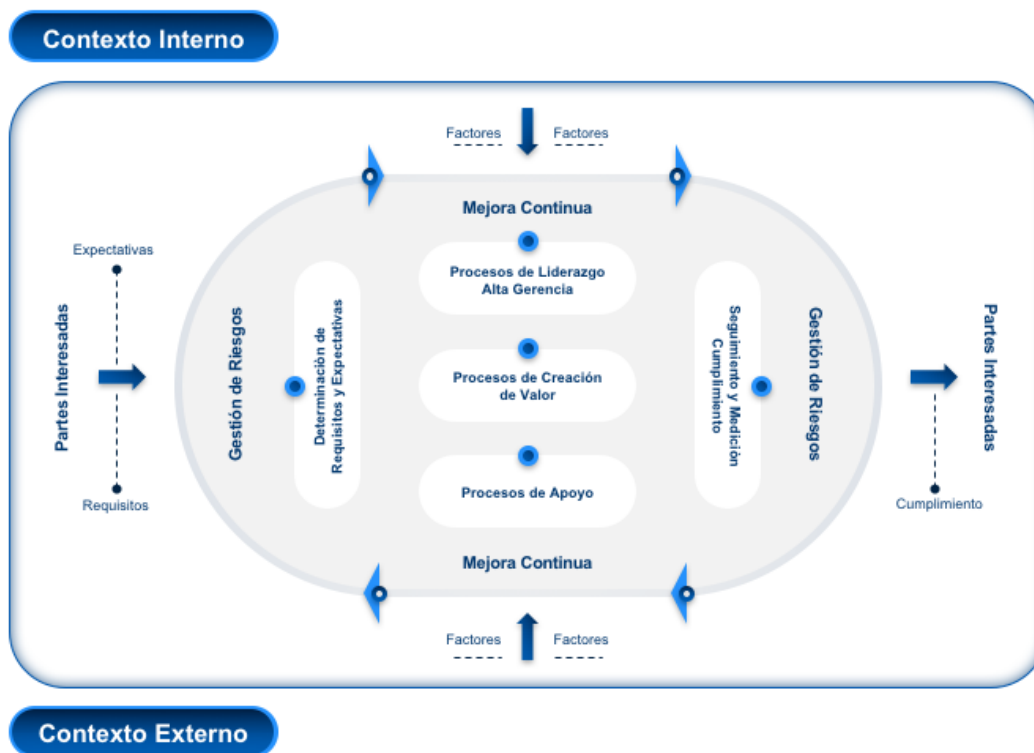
Contexto Interno

Factores
Factores

Mejora Continua

Expectativas

Partes Interesadas

Requisitos

Gestión de Riesgos

Determinación de Requisitos y Expectativas

Procesos de Liderazgo Alta Gerencia

Procesos de Creación de Valor

Procesos de Apoyo

Seguimiento y Medición Cumplimiento

Gestión de Riesgos

Partes Interesadas

Cumplimiento

Mejora Continua

Factores
Factores

Contexto Externo